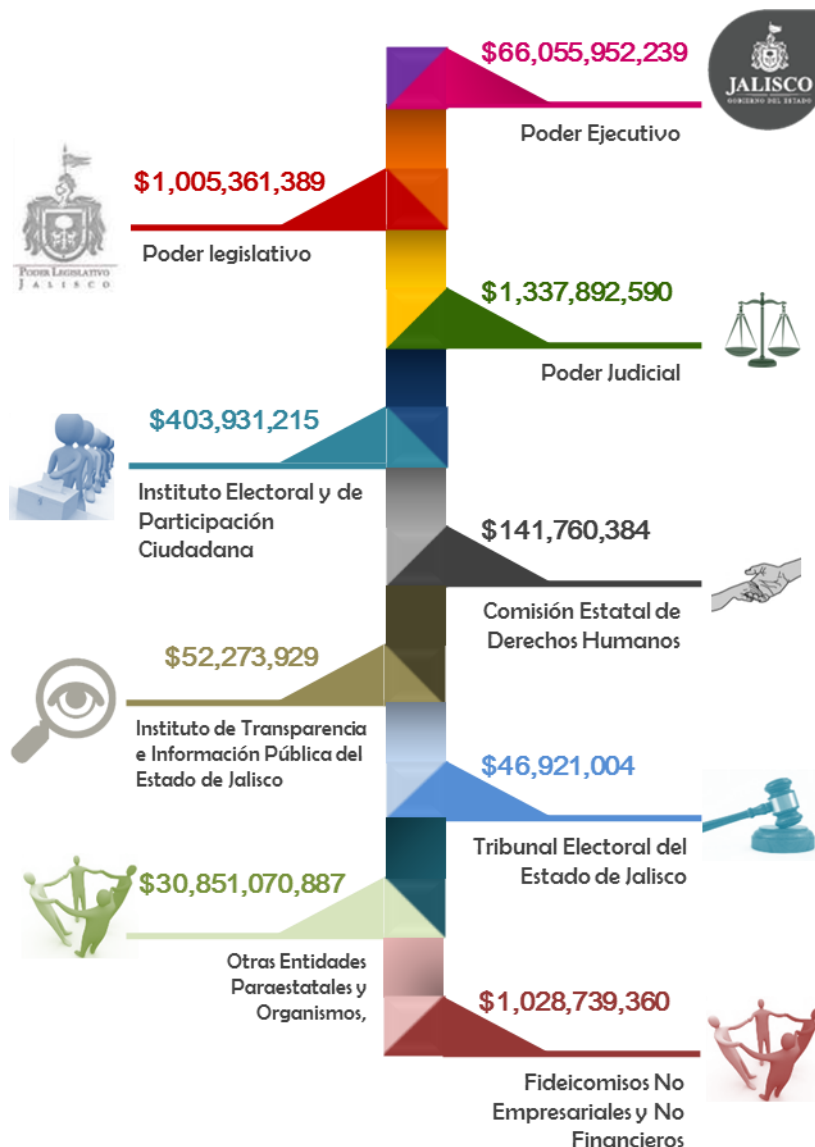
$66,055,952,239

JALISCO
GOBIERNO DEL ESTADO

Poder Ejecutivo

$1,005,361,389

Poder legislativo

PODER LEGISLATIVO
JALISCO

$1,337,892,590

Poder Judicial

$403,931,215

Instituto Electoral y de Participación Ciudadana

$141,760,384

Comisión Estatal de Derechos Humanos

$52,273,929

Instituto de Transparencia e Información Pública del Estado de Jalisco

$46,921,004

Tribunal Electoral del Estado de Jalisco

$30,851,070,887

Otras Entidades Paraestatales y Organismos,

$1,028,739,360

Fideicomisos No Empresariales y No Financieros